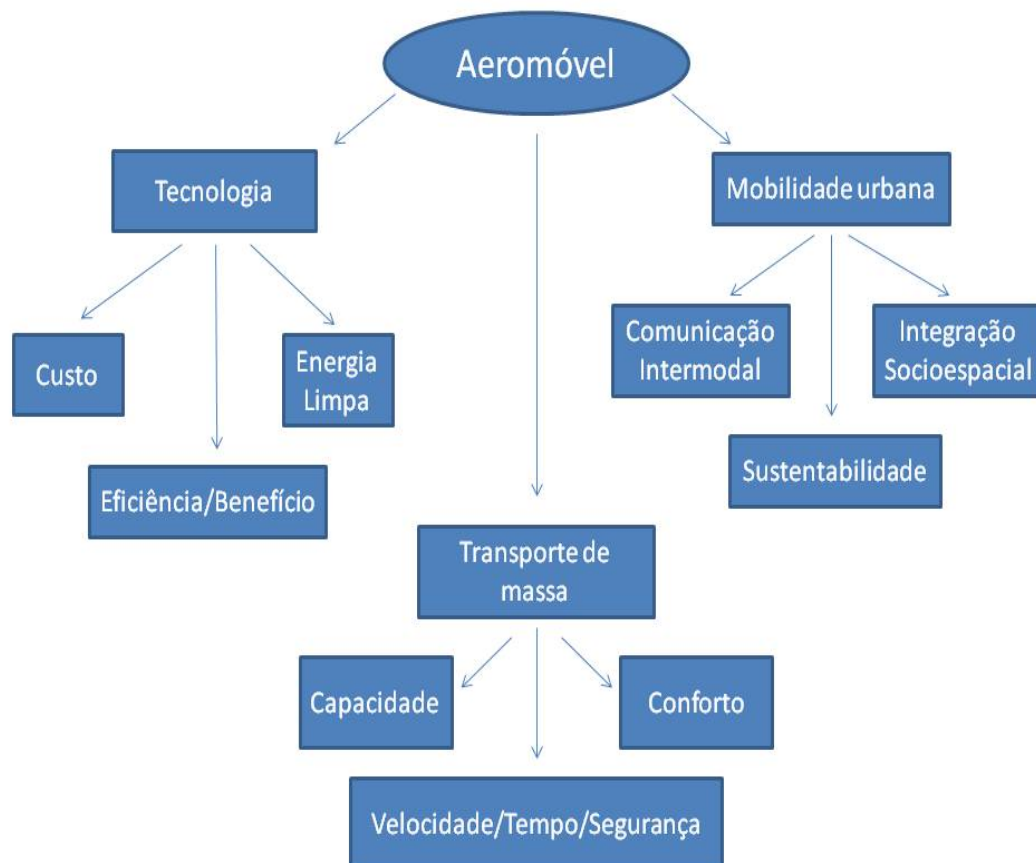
Aeromóvel

Tecnologia

Mobilidade urbana

Custo

Energia Limpa

Eficiência/Benefício

Comunicação Intermodal

Integração Socioespacial

Sustentabilidade

Transporte de massa

Capacidade

Conforto

Velocidade/Tempo/Segurança